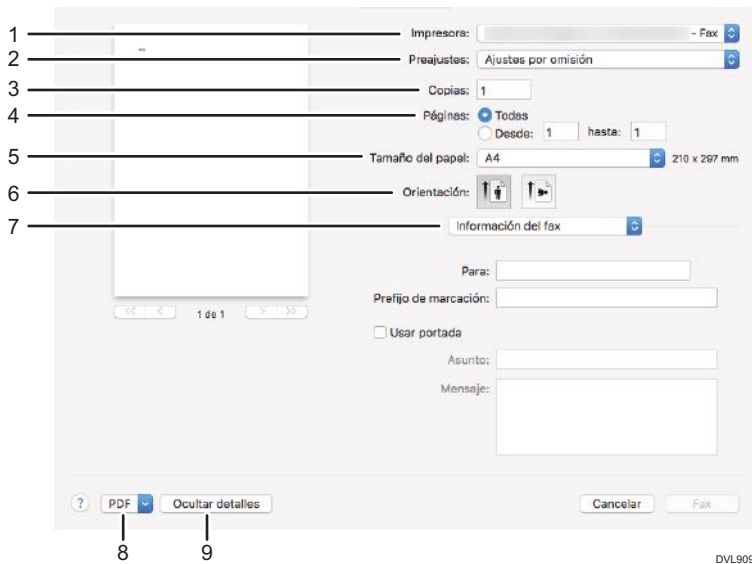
1
Impresora:
- Fax
2
Preajustes: Ajustes por omisión
3
Copias: 1
4
Páginas: Todas
Desde: 1 hasta: 1
5
Tamaño del papel: A4
210 x 297 mm
6
Orientación:
7
Información del fax
1 de 1
Para:
Prefijo de marcación:
Usar portada
Asunto:
Mensaje:
?
PDF
Ocultar detalles
Cancelar
Fax
8
9
DVL909